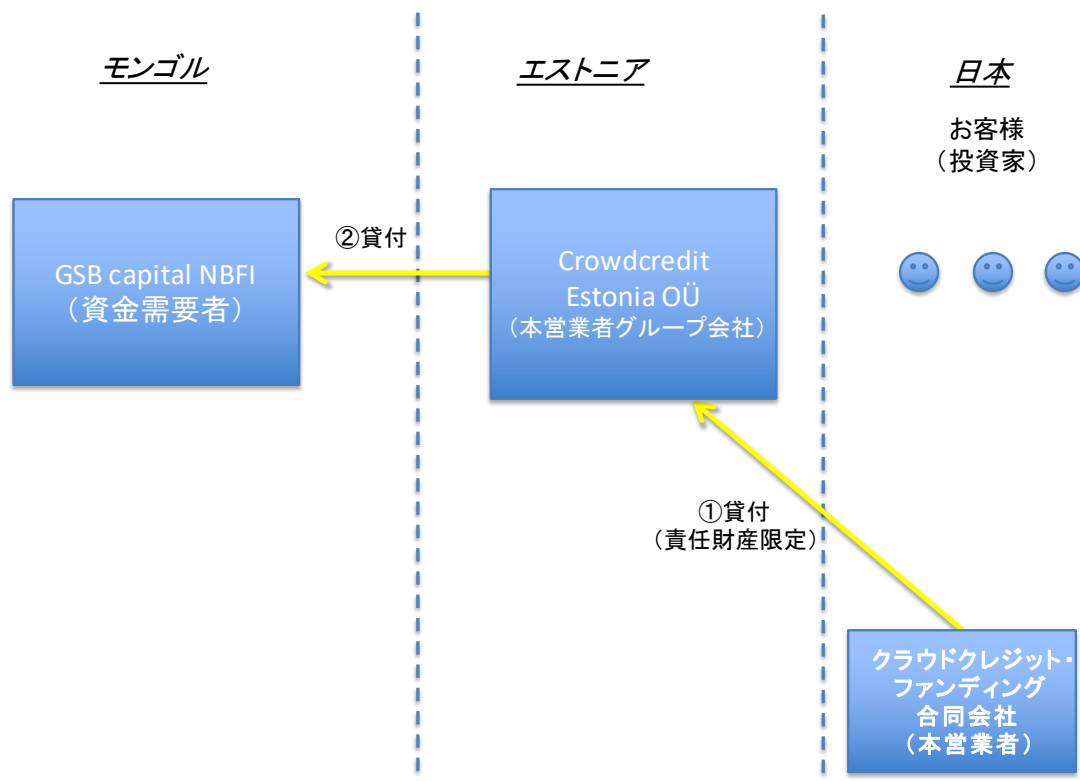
モンゴル

エストニア

日本

お客様
（投資家）

②貸付

GSB capital NBFI
（資金需要者）

Crowdcredit
Estonia OÜ
（本営業者グループ会社）

①貸付
（責任財産限定）

クラウドクレジット・
ファンディング
合同会社
（本営業者）